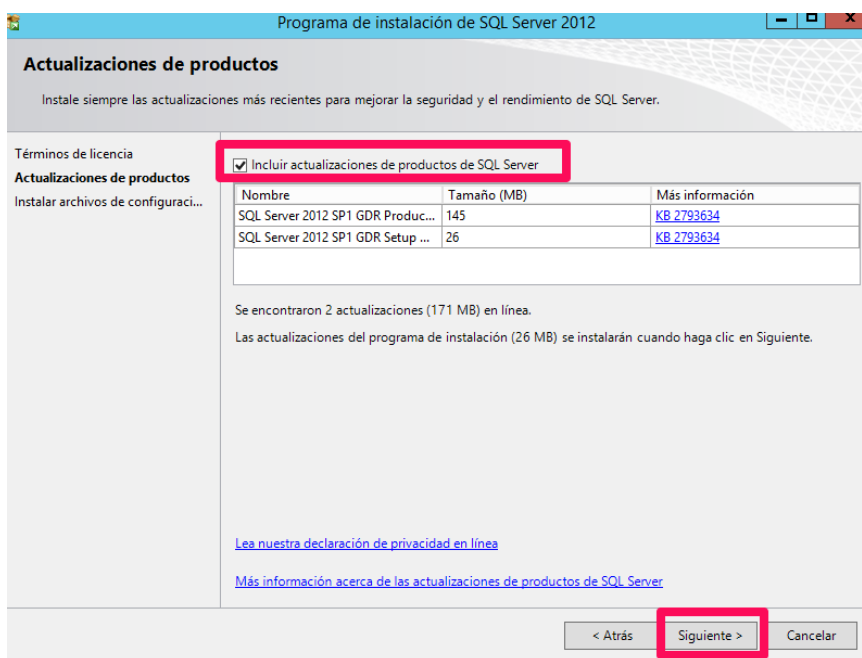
Programa de instalación de SQL Server 2012

Actualizaciones de productos

Instale siempre las actualizaciones más recientes para mejorar la seguridad y el rendimiento de SQL Server.

Términos de licencia
Actualizaciones de productos
Instalar archivos de configuraci...

Incluir actualizaciones de productos de SQL Server

| Nombre | Tamaño (MB) | Más información |
|---|---|---|
| SQL Server 2012 SP1 GDR Produc... | 145 | KB 2793634 |
| SQL Server 2012 SP1 GDR Setup ... | 26 | KB 2793634 |

Se encontraron 2 actualizaciones (171 MB) en línea.

Las actualizaciones del programa de instalación (26 MB) se instalarán cuando haga clic en Siguiente.

Lea nuestra declaración de privacidad en línea

Más información acerca de las actualizaciones de productos de SQL Server

< Atrás Siguiente > Cancelar